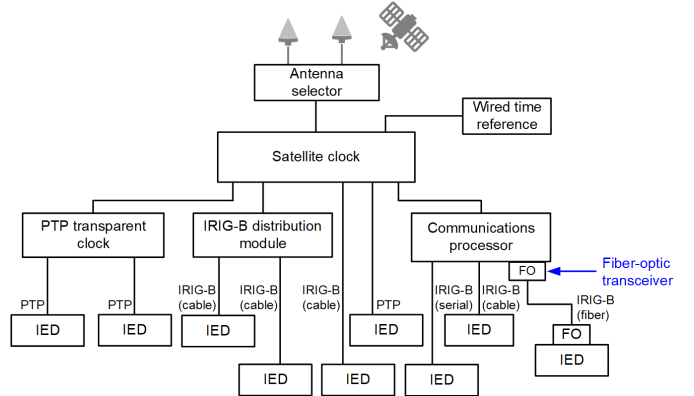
Antenna selector

Wired time reference

Satellite clock

PTP transparent clock

IRIG-B distribution module

Communications processor

FO

Fiber-optic transceiver

PTP

PTP

IRIG-B (cable)

IRIG-B (cable)

IRIG-B (cable)

PTP

IRIG-B (serial)

IRIG-B (cable)

IRIG-B (fiber)

FO

IED

IED

IED

IED

IED

IED

IED

IED

IED

IED